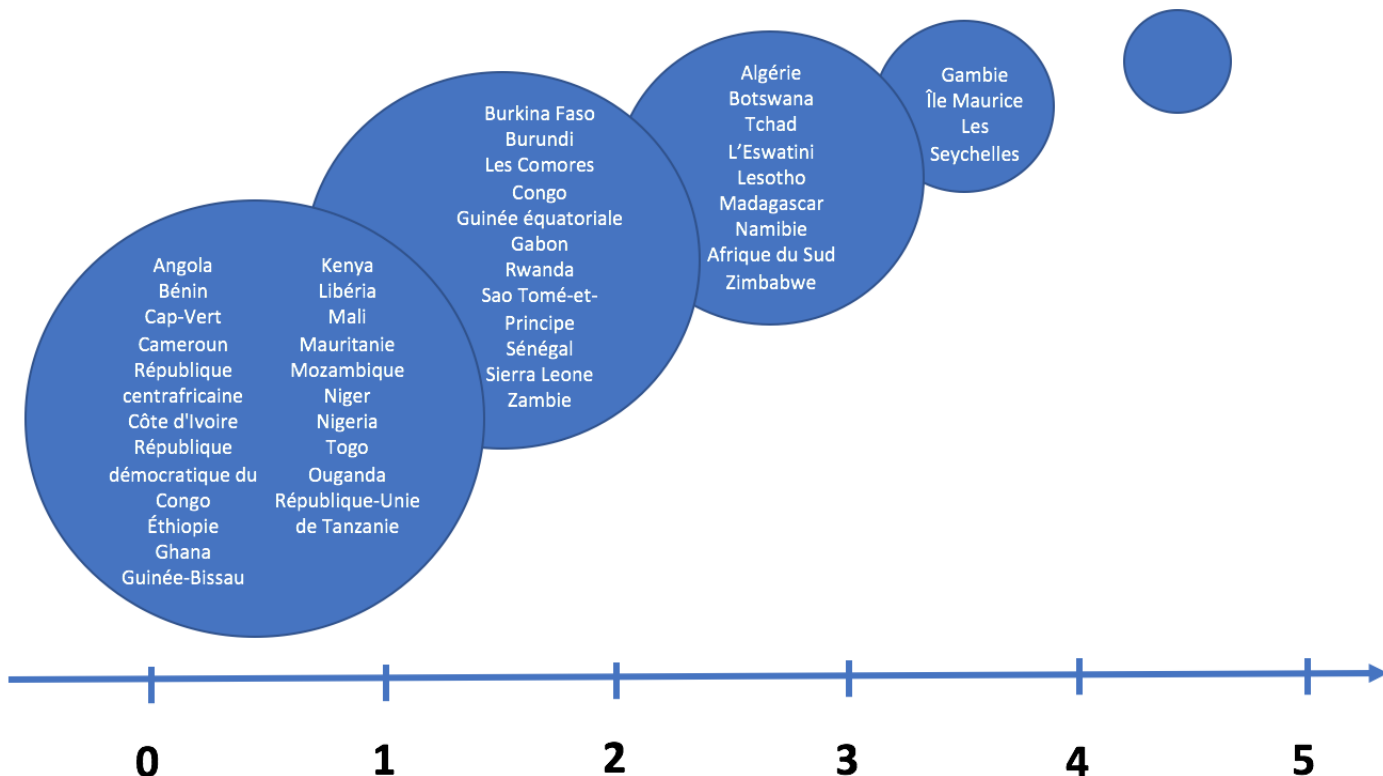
Angola
Bénin
Cap-Vert
Cameroun
République centrafricaine
Côte d'Ivoire
République démocratique du Congo
Éthiopie
Ghana
Guinée-Bissau

Kenya
Libéria
Mali
Mauritanie
Mozambique
Niger
Nigeria
Togo
Ouganda
République-Unie de Tanzanie

Burkina Faso
Burundi
Les Comores
Congo
Guinée équatoriale
Gabon
Rwanda
Sao Tomé-et-Principe
Sénégal
Sierra Leone
Zambie

Algérie
Botswana
Tchad
L'Eswatini
Lesotho
Madagascar
Namibie
Afrique du Sud
Zimbabwe

Gambie
Île Maurice
Les Seychelles

0
1
2
3
4
5